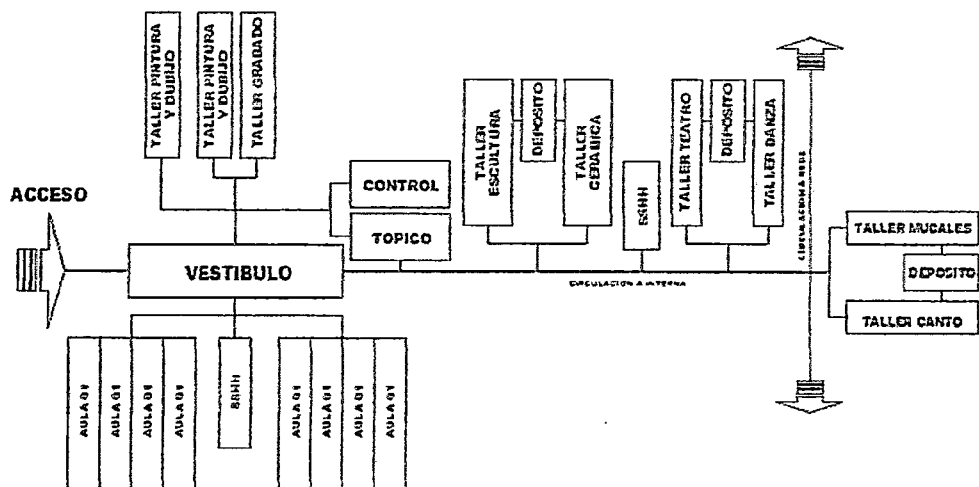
TALLER PINTURA Y DIBUJO

TALLER PINTURA Y DIBUJO

TALLER GRABADO

ACCESO

CONTROL

TOPICO

VESTIBULO

TALLER ESCULTURA

DEPOSITO

TALLER CERAMICA

SSHH

TALLER TEATRO

DEPOSITO

TALLER DANZA

CIRCULACION INTERNA

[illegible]

TALLER MUSICALES

DEPOSITO

TALLER CANTO

AULA 01

AULA 01

AULA 01

AULA 01

SSHH

AULA 01

AULA 01

AULA 01

AULA 01